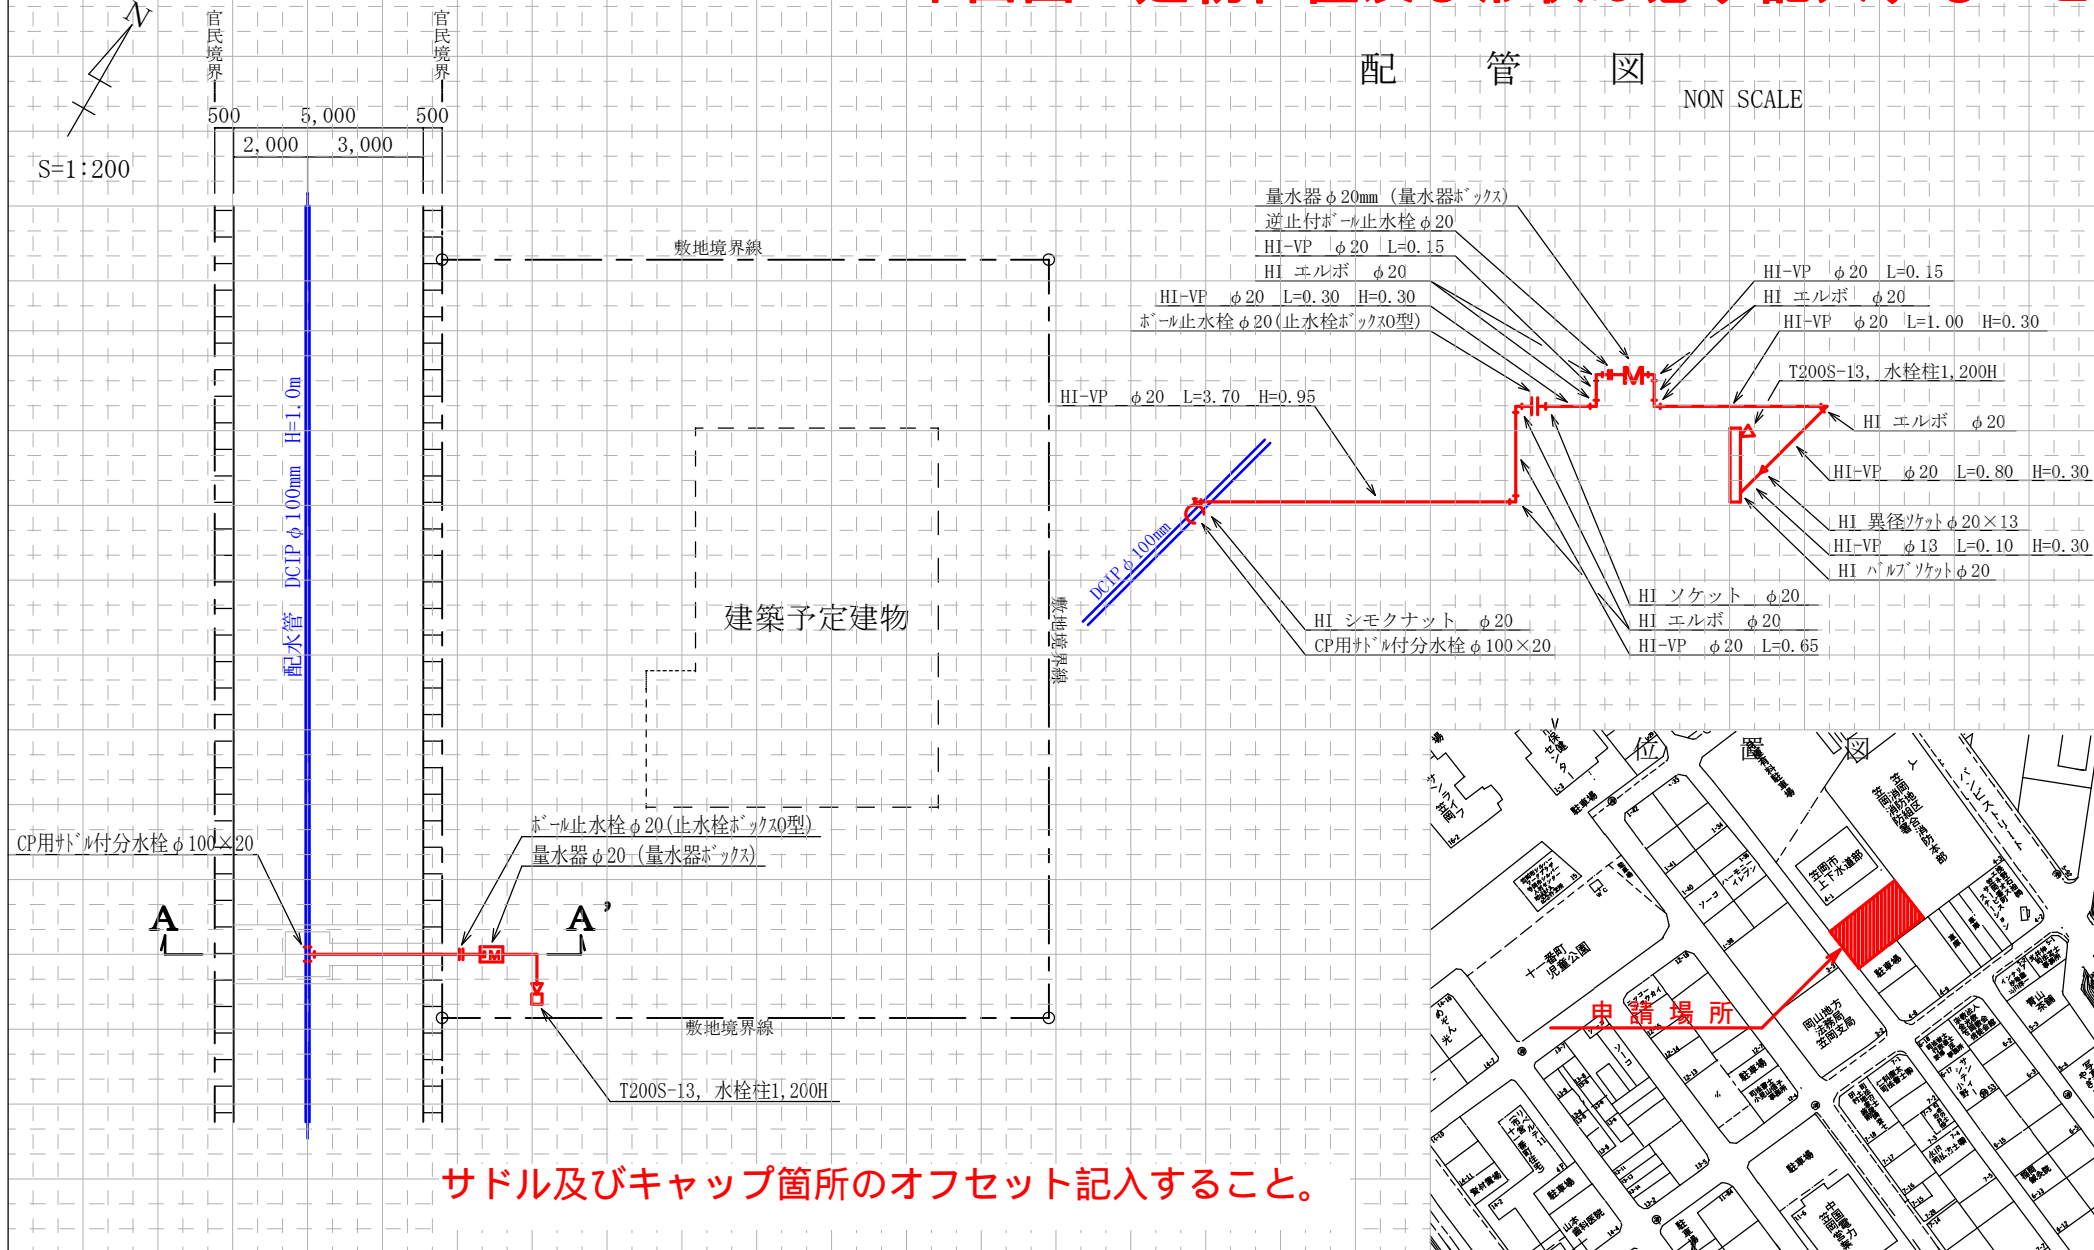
N

S=1:200

官民境界

官民境界

500　5,000　500

2,000　3,000

敷地境界線

配水管　DCIP φ100mm　H=1.0m

建築予定建物

敷地境界線

CP用ｻﾄﾞﾙ付分水栓 φ100×20

ﾎﾞｰﾙ止水栓 φ20（止水栓ﾎﾞｯｸｽ0型）

量水器 φ20（量水器ﾎﾞｯｸｽ）

A　A'

敷地境界線

T200S-13, 水栓柱1,200H

サドル及びキャップ箇所のオフセット記入すること。

配　管　図

NON SCALE

量水器 φ20mm（量水器ﾎﾞｯｸｽ）

逆止付ﾎﾞｰﾙ止水栓 φ20

HI-VP　φ20　L=0.15

HI エルボ　φ20

HI-VP　φ20　L=0.30　H=0.30

ﾎﾞｰﾙ止水栓 φ20（止水栓ﾎﾞｯｸｽ0型）

HI-VP　φ20　L=0.15

HI エルボ　φ20

HI-VP　φ20　L=1.00　H=0.30

T200S-13, 水栓柱1,200H

HI-VP　φ20　L=3.70　H=0.95

HI エルボ　φ20

HI-VP　φ20　L=0.80　H=0.30

HI 異径ｿｹｯﾄ φ20×13

HI-VP　φ13　L=0.10　H=0.30

HI ﾊﾞﾙﾌﾞｿｹｯﾄ φ20

DCIP φ100mm

HI ソケット　φ20

HI エルボ　φ20

HI-VP　φ20　L=0.65

HI シモクナット　φ20

CP用ｻﾄﾞﾙ付分水栓 φ100×20

位　置　図

申 請 場 所

笠岡市上下水道部

十一番町児童公園

岡山地方法務局笠岡支局

駐車場